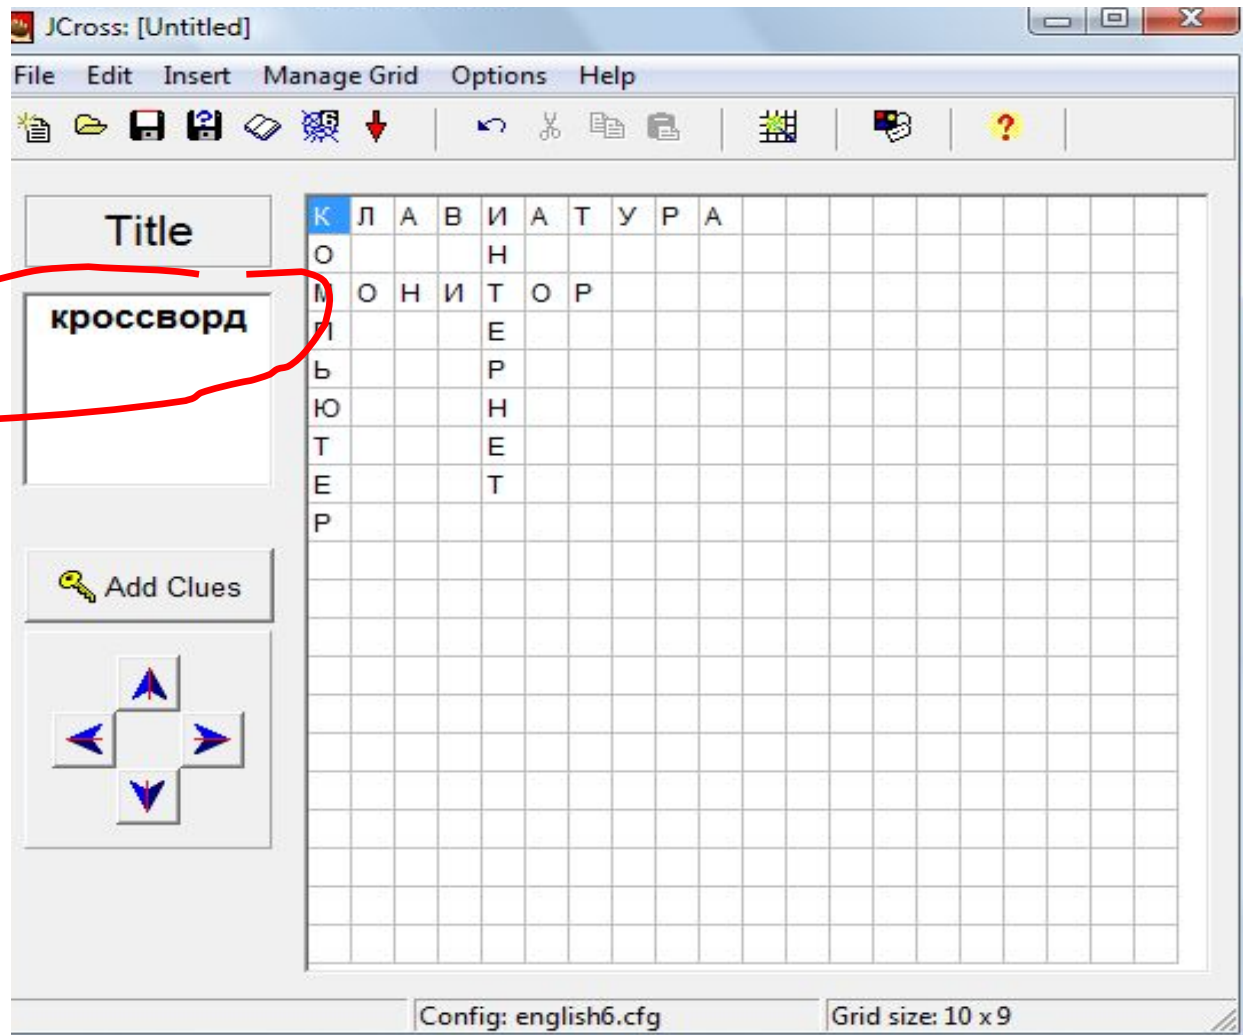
JCross: [Untitled]

File Edit Insert Manage Grid Options Help

Title

кроссворд

Add Clues

| К | Л | А | В | И | А | Т | У | Р | А |
|---|---|---|---|---|---|---|---|---|---|
| О | | | | Н | | | | | |
| М | О | Н | И | Т | О | Р | | | |
| П | | | | Е | | | | | |
| Ь | | | | Р | | | | | |
| Ю | | | | Н | | | | | |
| Т | | | | Е | | | | | |
| Е | | | | Т | | | | | |
| Р | | | | | | | | | |

Config: english6.cfg

Grid size: 10 x 9